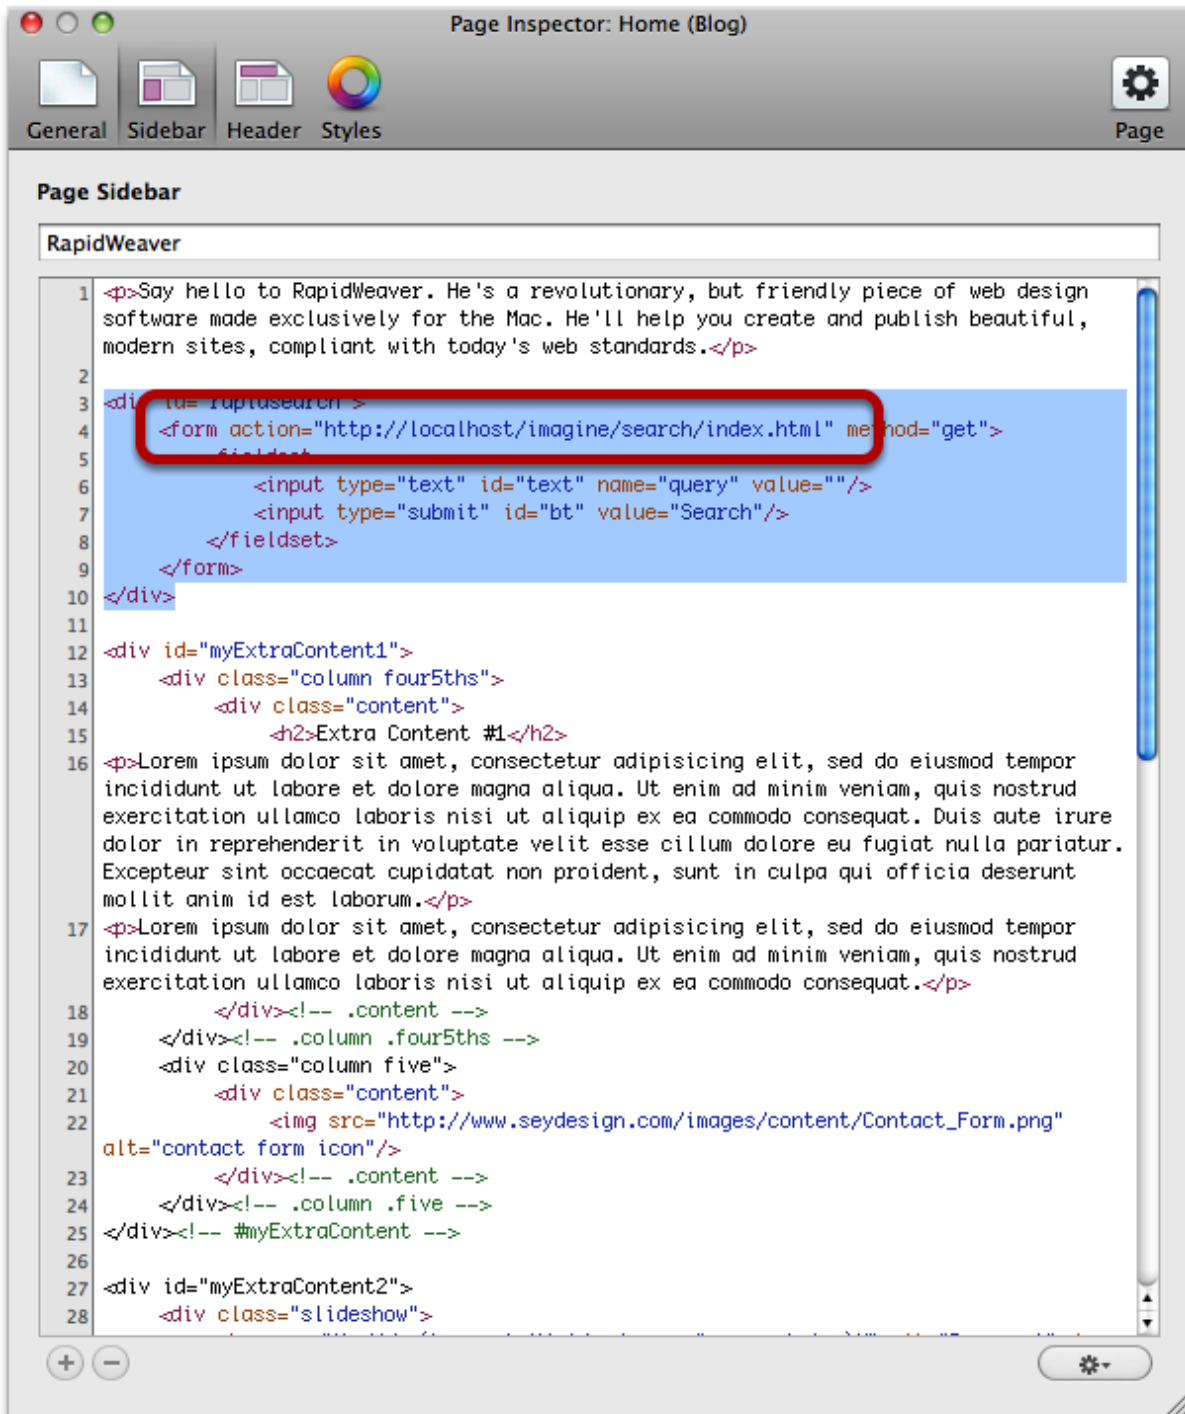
Page Inspector: Home (Blog)

General Sidebar Header Styles Page

Page Sidebar

RapidWeaver

1 <p>Say hello to RapidWeaver. He's a revolutionary, but friendly piece of web design software made exclusively for the Mac. He'll help you create and publish beautiful, modern sites, compliant with today's web standards.</p>
2
3 <di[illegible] id="rapidsearch">
4 <form action="http://localhost/imagine/search/index.html" me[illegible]hod="get">
5 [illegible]
6 <input type="text" id="text" name="query" value=""/>
7 <input type="submit" id="bt" value="Search"/>
8 </fieldset>
9 </form>
10 </div>
11
12 <div id="myExtraContent1">
13 <div class="column four5ths">
14 <div class="content">
15 <h2>Extra Content #1</h2>
16 <p>Lorem ipsum dolor sit amet, consectetur adipisicing elit, sed do eiusmod tempor incididunt ut labore et dolore magna aliqua. Ut enim ad minim veniam, quis nostrud exercitation ullamco laboris nisi ut aliquip ex ea commodo consequat. Duis aute irure dolor in reprehenderit in voluptate velit esse cillum dolore eu fugiat nulla pariatur. Excepteur sint occaecat cupidatat non proident, sunt in culpa qui officia deserunt mollit anim id est laborum.</p>
17 <p>Lorem ipsum dolor sit amet, consectetur adipisicing elit, sed do eiusmod tempor incididunt ut labore et dolore magna aliqua. Ut enim ad minim veniam, quis nostrud exercitation ullamco laboris nisi ut aliquip ex ea commodo consequat.</p>
18 </div><!-- .content -->
19 </div><!-- .column .four5ths -->
20 <div class="column five">
21 <div class="content">
22 <img src="http://www.seydesign.com/images/content/Contact_Form.png" alt="contact form icon"/>
23 </div><!-- .content -->
24 </div><!-- .column .five -->
25 </div><!-- #myExtraContent -->
26
27 <div id="myExtraContent2">
28 <div class="slideshow">